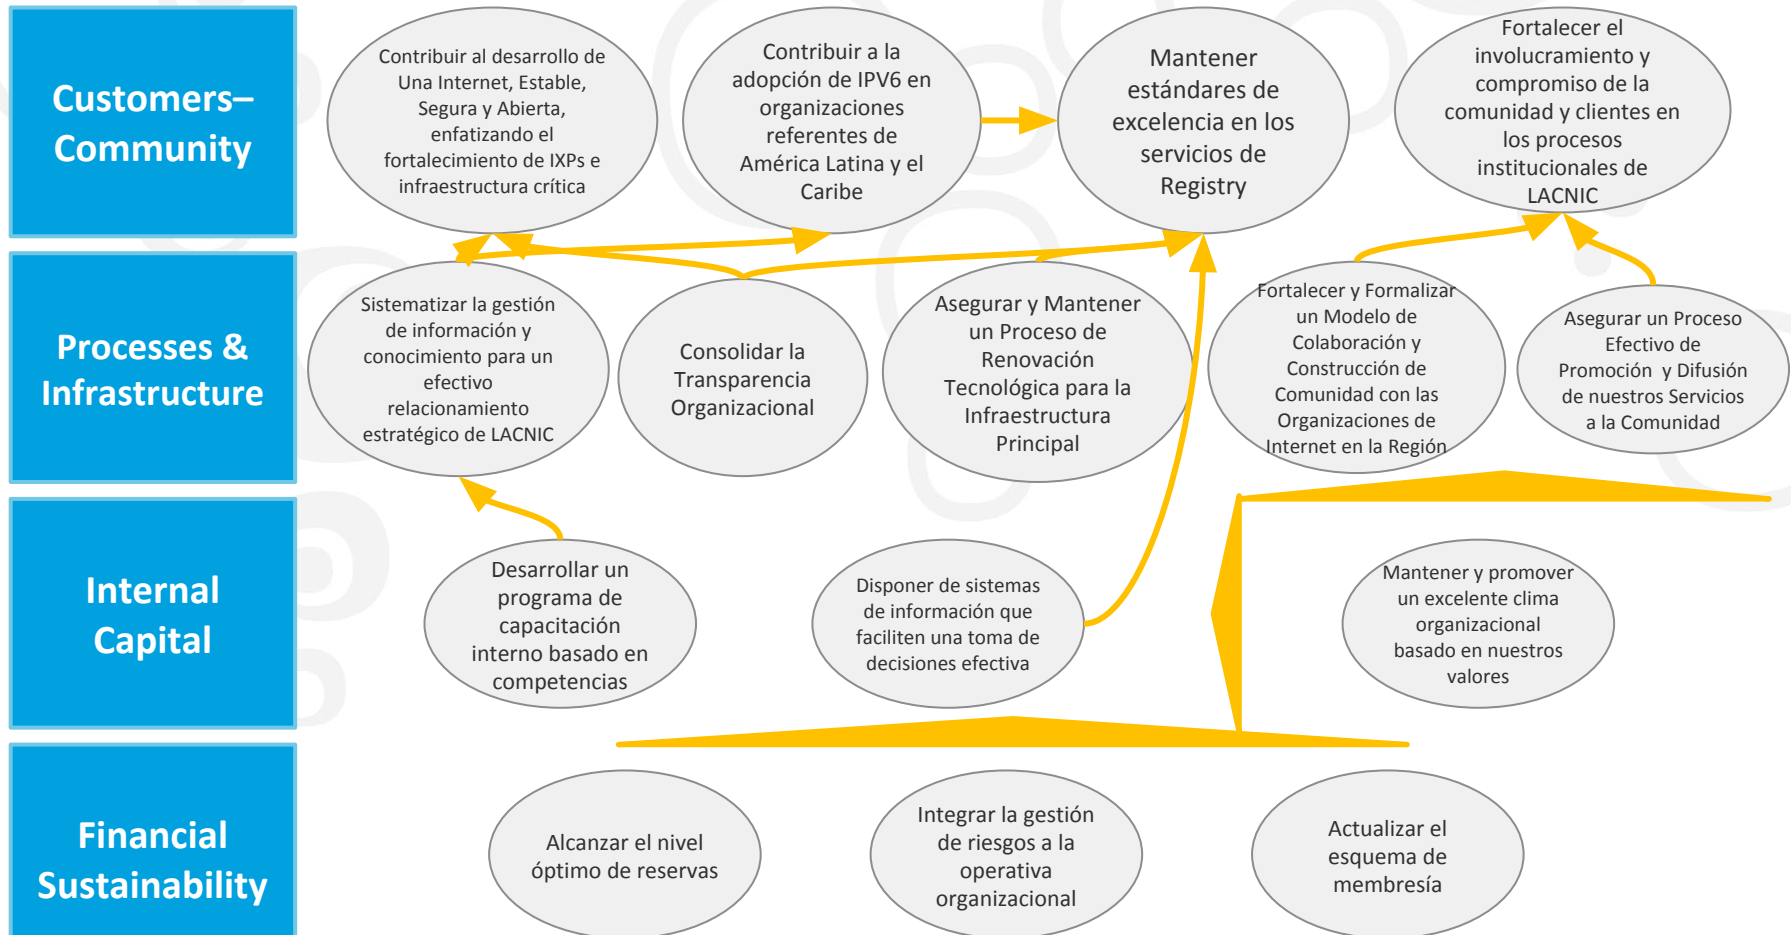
Customers–Community

Contribuir al desarrollo de Una Internet, Estable, Segura y Abierta, enfatizando el fortalecimiento de IXPs e infraestructura crítica

Contribuir a la adopción de IPV6 en organizaciones referentes de América Latina y el Caribe

Mantener estándares de excelencia en los servicios de Registry

Fortalecer el involucramiento y compromiso de la comunidad y clientes en los procesos institucionales de LACNIC

Processes & Infrastructure

Sistematizar la gestión de información y conocimiento para un efectivo relacionamiento estratégico de LACNIC

Consolidar la Transparencia Organizacional

Asegurar y Mantener un Proceso de Renovación Tecnológica para la Infraestructura Principal

Fortalecer y Formalizar un Modelo de Colaboración y Construcción de Comunidad con las Organizaciones de Internet en la Región

Asegurar un Proceso Efectivo de Promoción y Difusión de nuestros Servicios a la Comunidad

Internal Capital

Desarrollar un programa de capacitación interno basado en competencias

Disponer de sistemas de información que faciliten una toma de decisiones efectiva

Mantener y promover un excelente clima organizacional basado en nuestros valores

Financial Sustainability

Alcanzar el nivel óptimo de reservas

Integrar la gestión de riesgos a la operativa organizacional

Actualizar el esquema de membresía